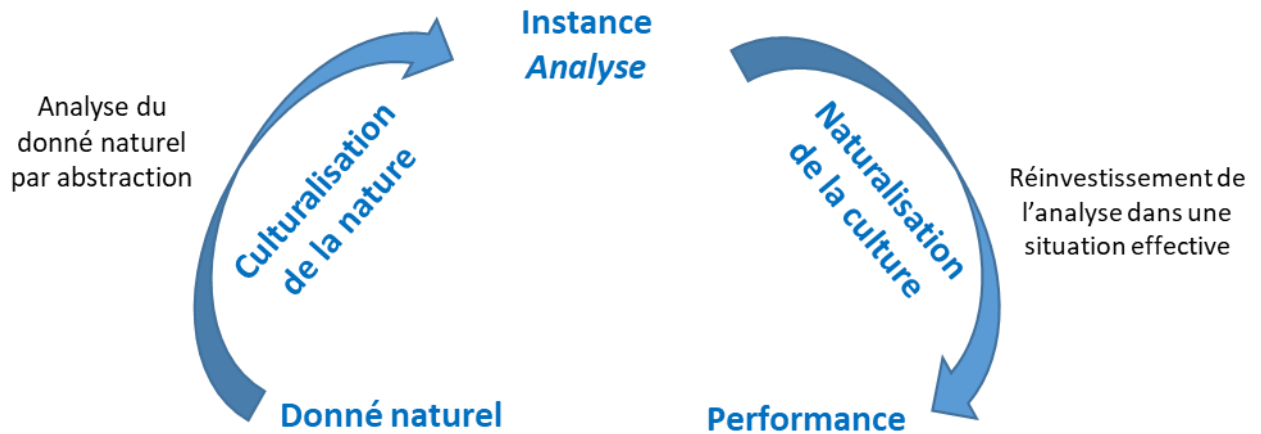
Instance
*Analyse*

Analyse du donné naturel par abstraction

Culturalisation de la nature

Naturalisation de la culture

Réinvestissement de l'analyse dans une situation effective

Donné naturel

Performance